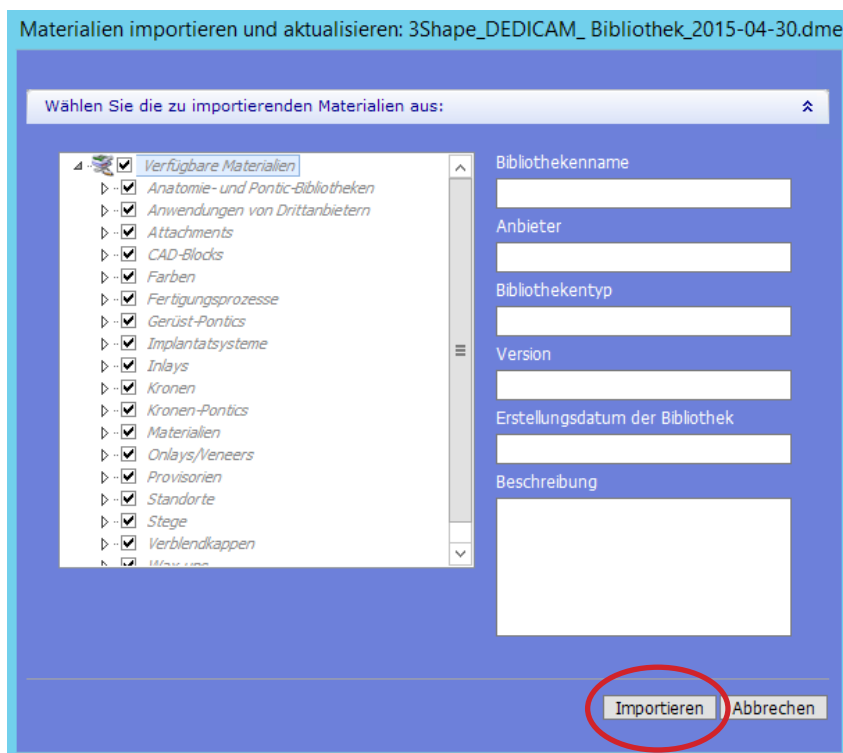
Materialien importieren und aktualisieren: 3Shape_DEDICAM_ Bibliothek_2015-04-30.dme

Wählen Sie die zu importierenden Materialien aus:

Verfügbare Materialien
Anatomie- und Pontic-Bibliotheken
Anwendungen von Drittanbietern
Attachments
CAD-Blocks
Farben
Fertigungsprozesse
Gerüst-Pontics
Implantatsysteme
Inlays
Kronen
Kronen-Pontics
Materialien
Onlays/Veneers
Provisorien
Standorte
Stege
Verblendkappen
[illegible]

Bibliothekenname
Anbieter
Bibliothekentyp
Version
Erstellungsdatum der Bibliothek
Beschreibung

Importieren
Abbrechen